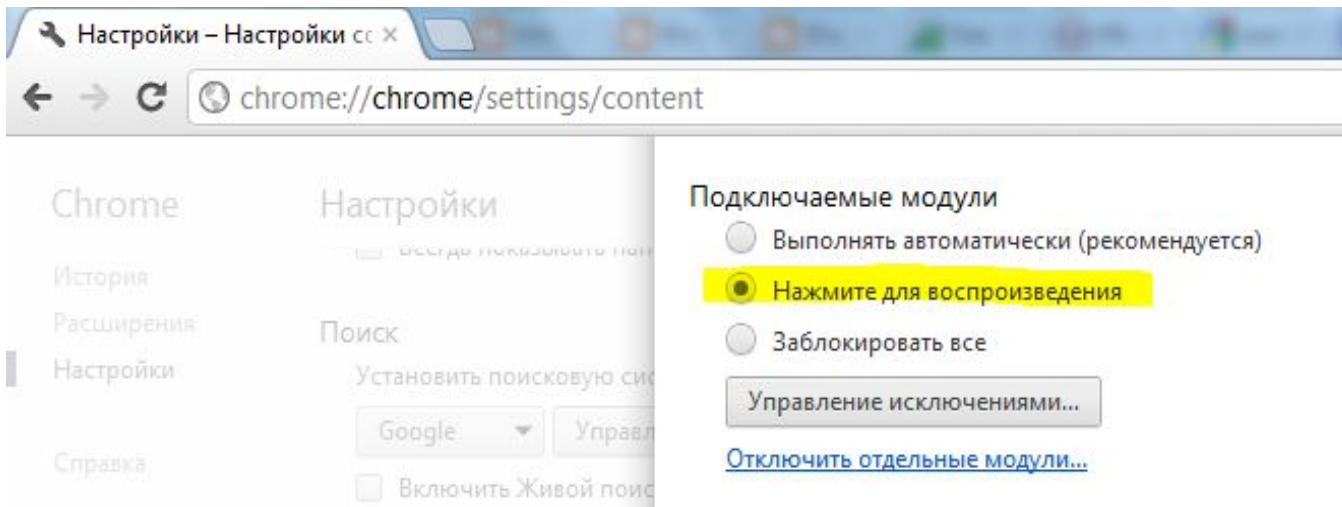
Настройки – Настройки сс ×

chrome://chrome/settings/content

Chrome

История

Расширения

Настройки

Справка

Настройки

Всегда показывать пан

Поиск

Установить поисковую сис

Google

Управл

Включить Живой поис

Подключаемые модули

Выполнять автоматически (рекомендуется)

Нажмите для воспроизведения

Заблокировать все

Управление исключениями...

Отключить отдельные модули...